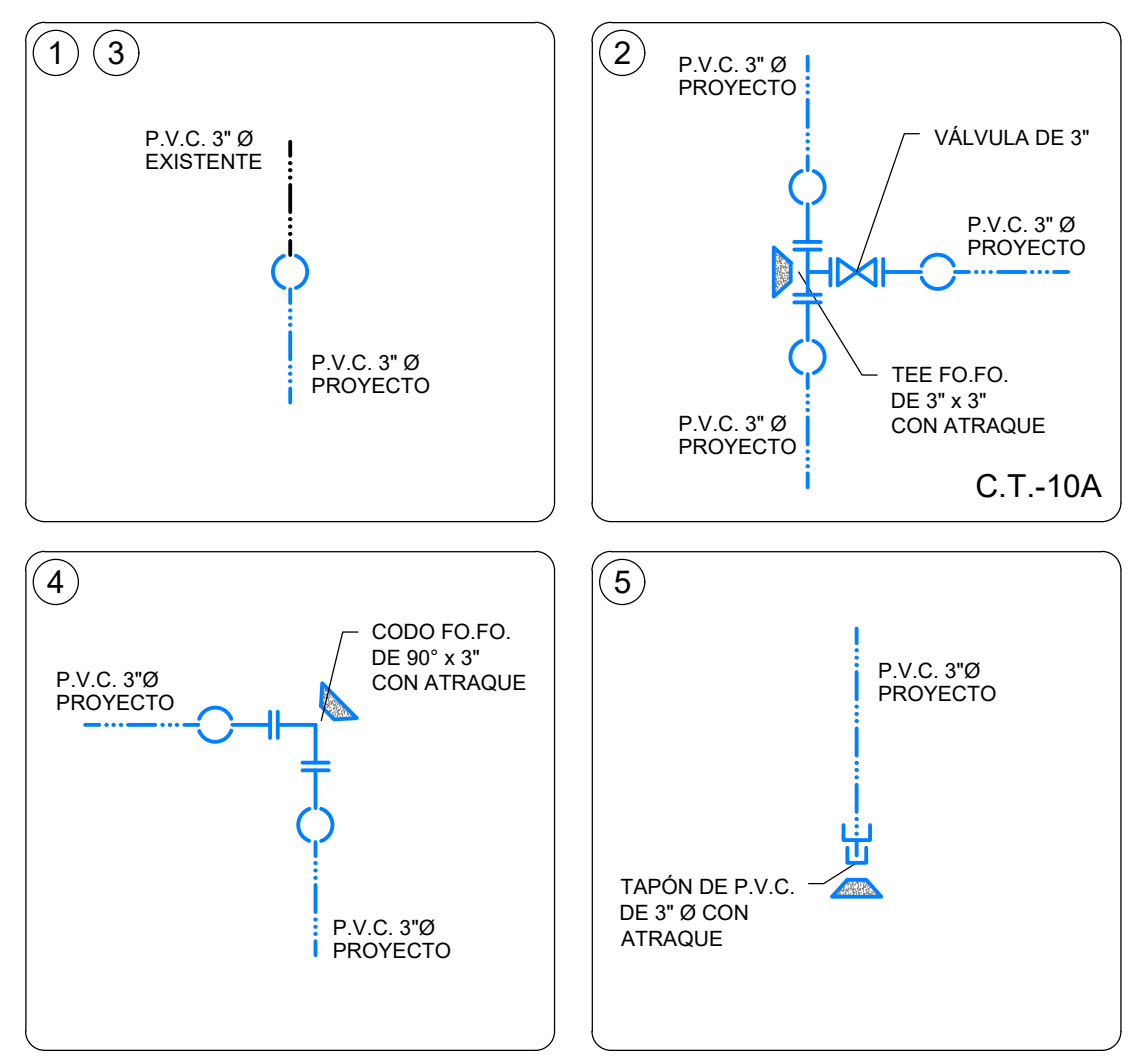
1 3

P.V.C. 3" Ø
EXISTENTE

P.V.C. 3" Ø
PROYECTO

2

P.V.C. 3" Ø
PROYECTO

VÁLVULA DE 3"

P.V.C. 3" Ø
PROYECTO

TEE FO.FO.
DE 3" x 3"
CON ATRAQUE

P.V.C. 3" Ø
PROYECTO

C.T.-10A

4

CODO FO.FO.
DE 90° x 3"
CON ATRAQUE

P.V.C. 3"Ø
PROYECTO

P.V.C. 3"Ø
PROYECTO

5

P.V.C. 3"Ø
PROYECTO

TAPÓN DE P.V.C.
DE 3" Ø CON
ATRAQUE